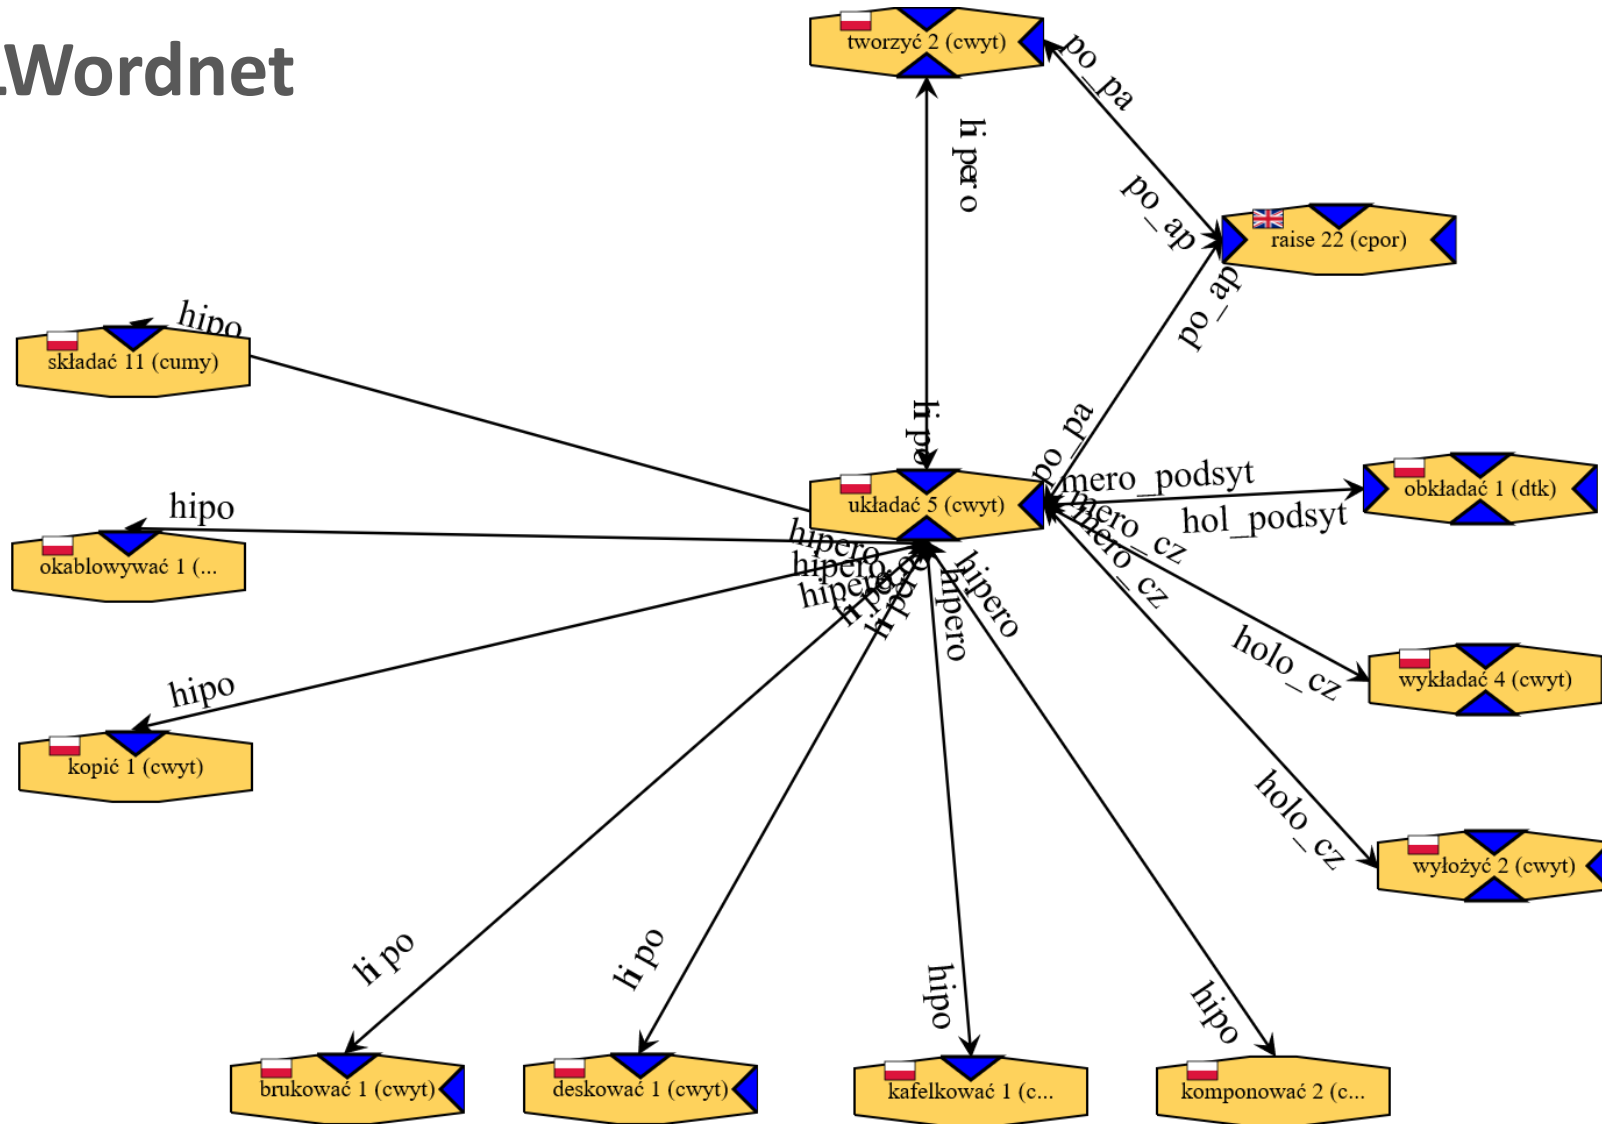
Wordnet

tworzyć 2 (cwyt)

po_pa

hi pero

po_ap

raise 22 (cpor)

po_ap

hipo

składać 11 (cumy)

hipo

po_pa

hi pe

mero_podsyt

obkładać 1 (dtk)

układać 5 (cwyt)

hol_podsyt

okablowywać 1 (...

mero_cz

mero_cz

hipero

hipero

hipero

hipero

hipero

hi po

hi pe

holo_cz

wykładać 4 (cwyt)

hipo

kopić 1 (cwyt)

holo_cz

wyłożyć 2 (cwyt)

hi po

hi po

hipo

hipo

brukować 1 (cwyt)

deskować 1 (cwyt)

kafelkować 1 (c...

komponować 2 (c...